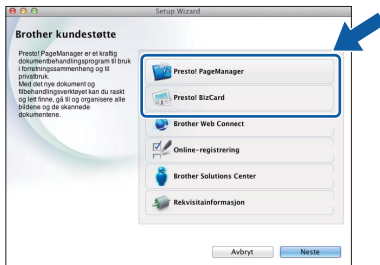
Setup Wizard

Brother kundestøtte

Presto! PageManager er et kraftig dokumentbehandlingsprogram til bruk i forretningssammenheng og til privatbruk.
Med det nye dokument og filbehandlingsverktøyet kan du raskt og lett finne, gå til og organisere alle bildene og de skannede dokumentene.

Presto! PageManager

Presto! BizCard

Brother Web Connect

Online-registrering

Brother Solutions Center

Rekvisitainformasjon

Avbryt

Neste